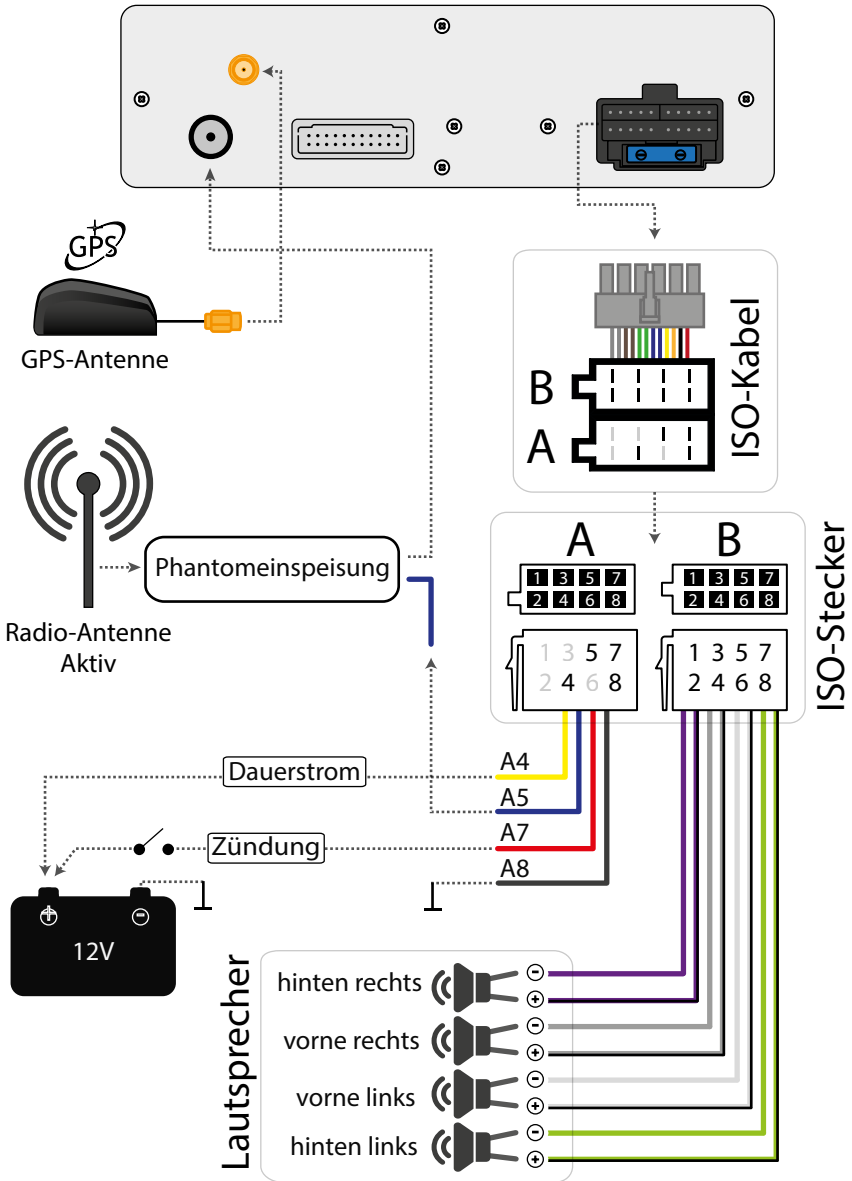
GPS

GPS-Antenne

ISO-Kabel

B

A

Radio-Antenne Aktiv

Phantomeinspeisung

ISO-Stecker

A

B

| 1 | 3 | 5 | 7 |
|---|---|---|---|
| 2 | 4 | 6 | 8 |

| 1 | 3 | 5 | 7 |
|---|---|---|---|
| 2 | 4 | 6 | 8 |

1 3 5 7
2 4 6 8

1 3 5 7
2 4 6 8

Dauerstrom

A4

A5

A7

Zündung

A8

12V

Lautsprecher

hinten rechts

vorne rechts

vorne links

hinten links